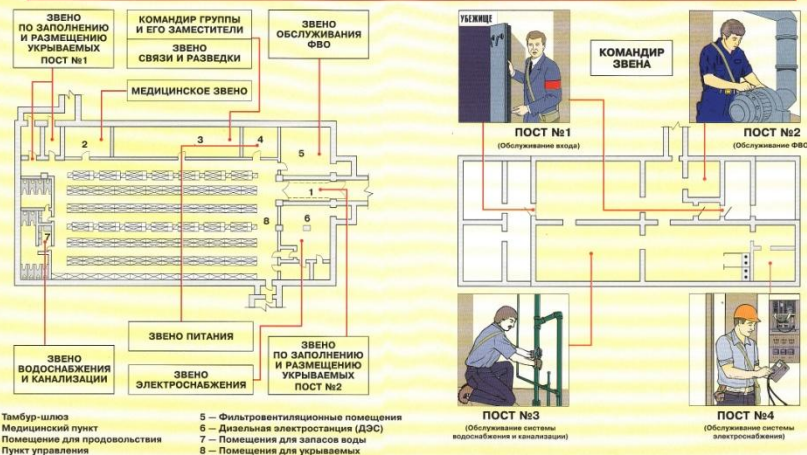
ЗВЕНО ПО ЗАПОЛНЕНИЮ И РАЗМЕЩЕНИЮ УКРЫВАЕМЫХ ПОСТ №1

КОМАНДИР ГРУППЫ И ЕГО ЗАМЕСТИТЕЛИ

ЗВЕНО СВЯЗИ И РАЗВЕДКИ

ЗВЕНО ОБСЛУЖИВАНИЯ ФВО

МЕДИЦИНСКОЕ ЗВЕНО

2

3

4

5

1

6

7

8

ЗВЕНО ВОДОСНАБЖЕНИЯ И КАНАЛИЗАЦИИ

ЗВЕНО ПИТАНИЯ

ЗВЕНО ЭЛЕКТРОСНАБЖЕНИЯ

ЗВЕНО ПО ЗАПОЛНЕНИЮ И РАЗМЕЩЕНИЮ УКРЫВАЕМЫХ ПОСТ №2

УБЕЖИЩЕ

КОМАНДИР ЗВЕНА

ПОСТ №1
(Обслуживание входа)

ПОСТ №2
(Обслуживание ФВО)

ПОСТ №3
(Обслуживание системы водоснабжения и канализации)

ПОСТ №4
(Обслуживание системы электроснабжения)

Тамбур-шлюз
Медицинский пункт
Помещение для продовольствия
Пункт управления

5 — Фильтровентиляционные помещения
6 — Дизельная электростанция (ДЭС)
7 — Помещения для запасов воды
8 — Помещения для укрываемых